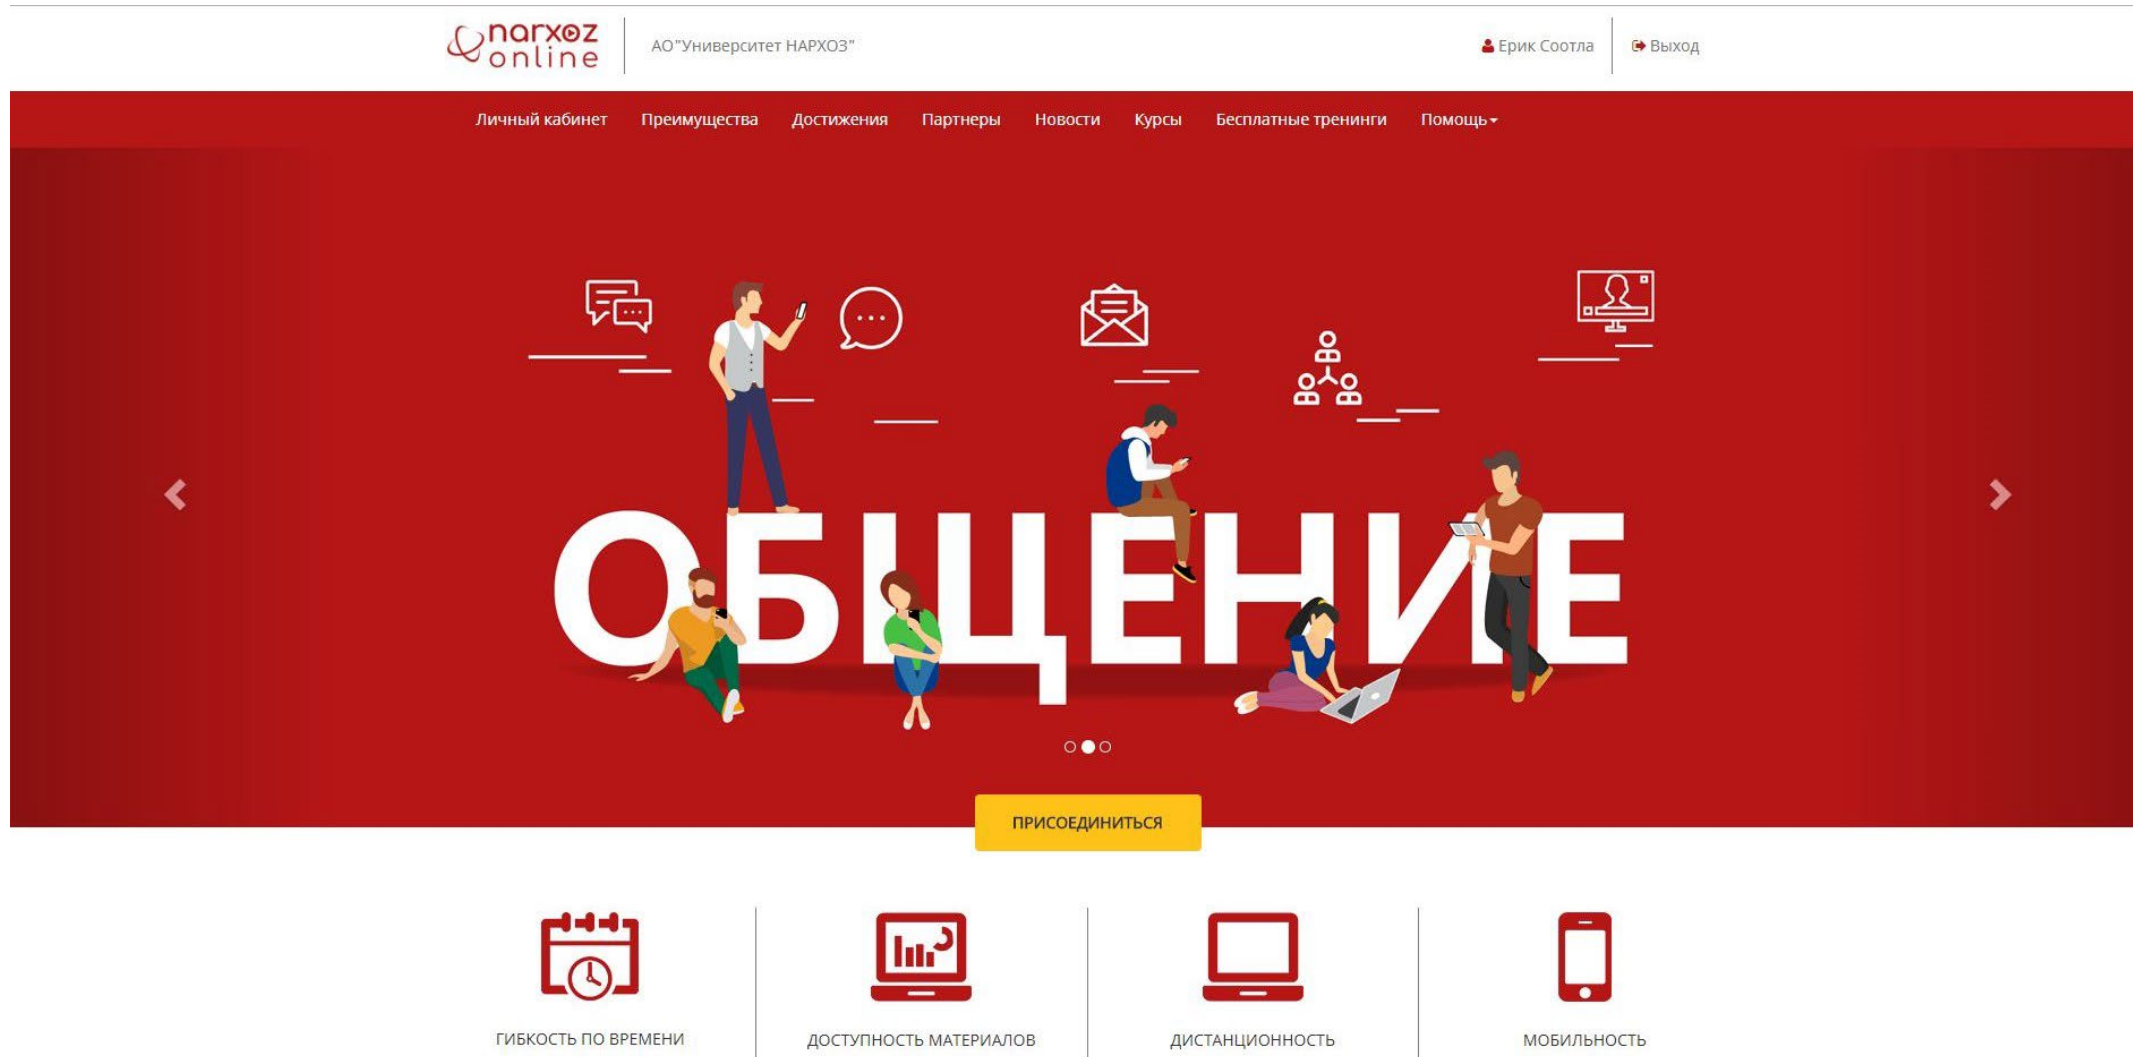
narxoz online
АО"Университет НАРХОЗ"
Ерик Соотла
Выход

Личный кабинет
Преимущества
Достижения
Партнеры
Новости
Курсы
Бесплатные тренинги
Помощь

ОБЩЕНИЕ

ПРИСОЕДИНИТЬСЯ

ГИБКОСТЬ ПО ВРЕМЕНИ
ДОСТУПНОСТЬ МАТЕРИАЛОВ
ДИСТАНЦИОННОСТЬ
МОБИЛЬНОСТЬ